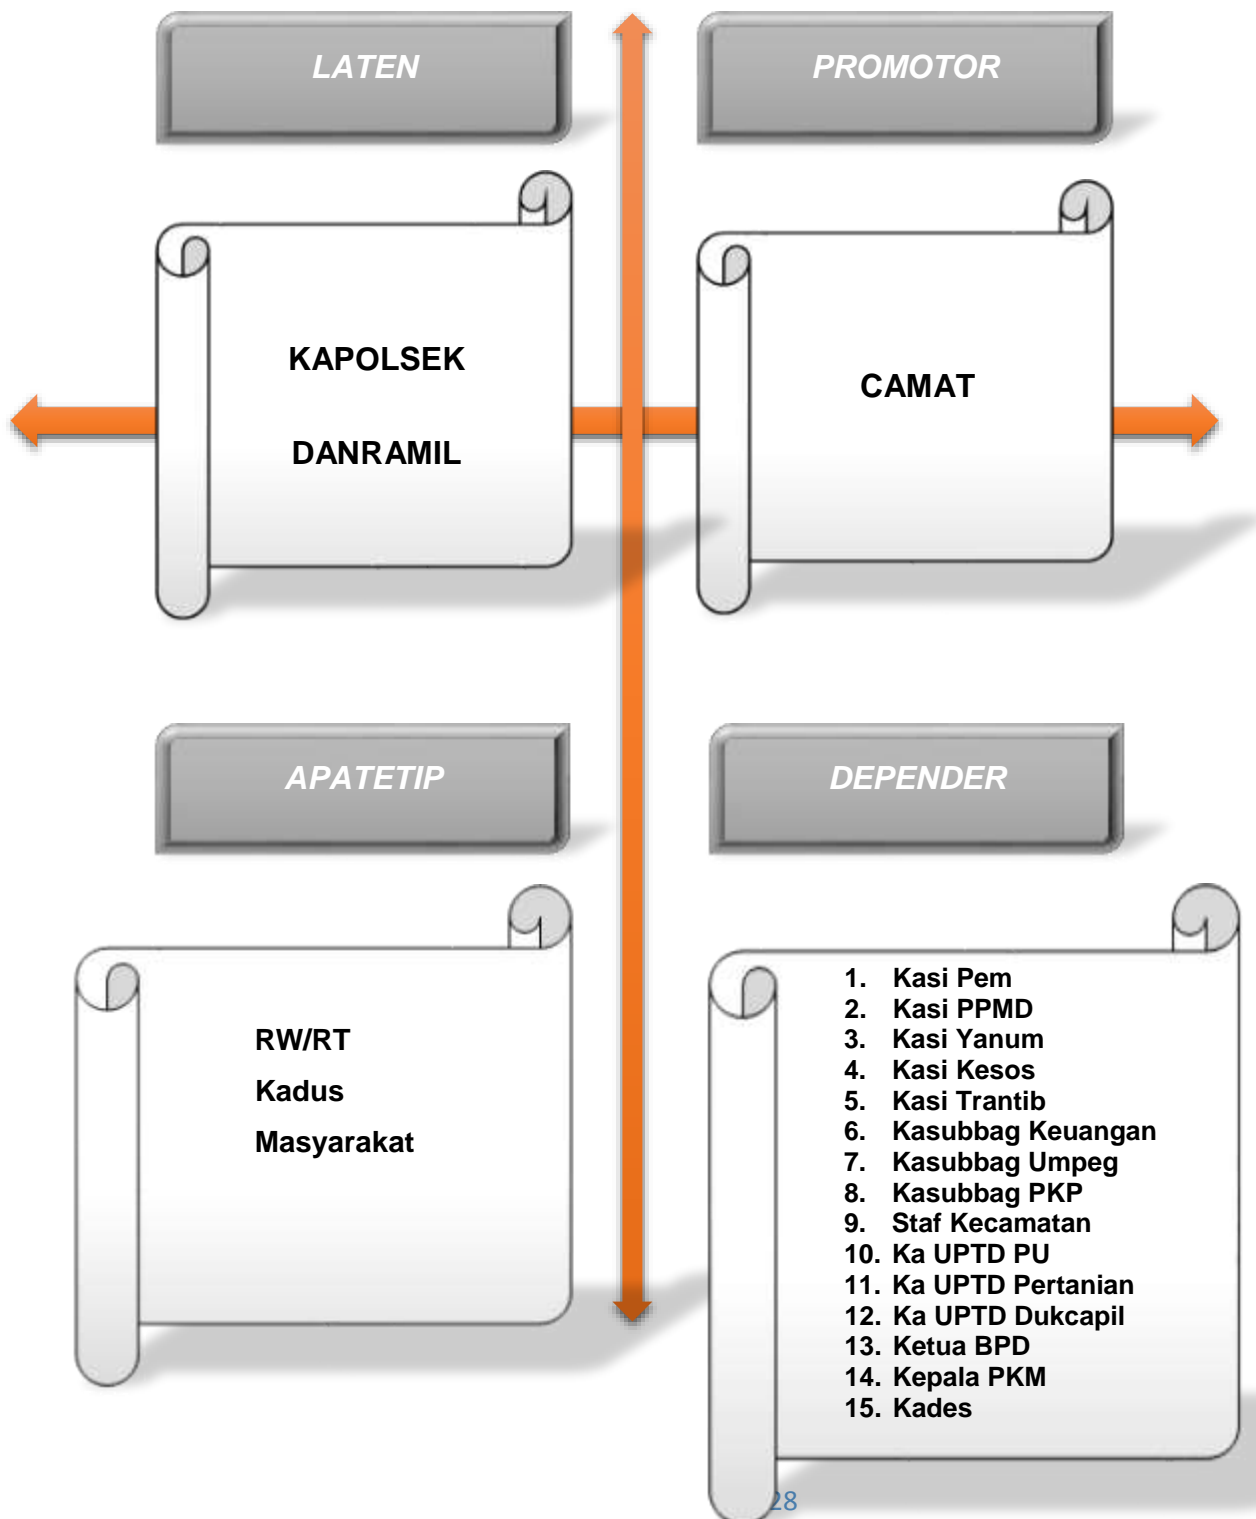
LATEN

PROMOTOR

KAPOLSEK

DANRAMIL

CAMAT

APATETIP

DEPENDER

RW/RT

Kadus

Masyarakat

1. Kasi Pem
2. Kasi PPMD
3. Kasi Yanum
4. Kasi Kesos
5. Kasi Trantib
6. Kasubbag Keuangan
7. Kasubbag Umpeg
8. Kasubbag PKP
9. Staf Kecamatan
10. Ka UPTD PU
11. Ka UPTD Pertanian
12. Ka UPTD Dukcapil
13. Ketua BPD
14. Kepala PKM
15. Kades

28